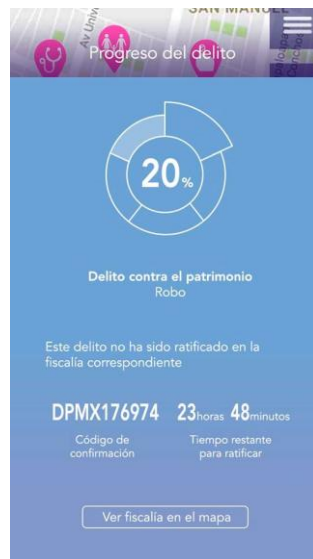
SAN MANUEL

Av Univ

Progreso del delito

20%

Delito contra el patrimonio
Robo

Este delito no ha sido ratificado en la fiscalía correspondiente

DPMX176974
Código de confirmación

23horas 48minutos
Tiempo restante para ratificar

Ver fiscalía en el mapa